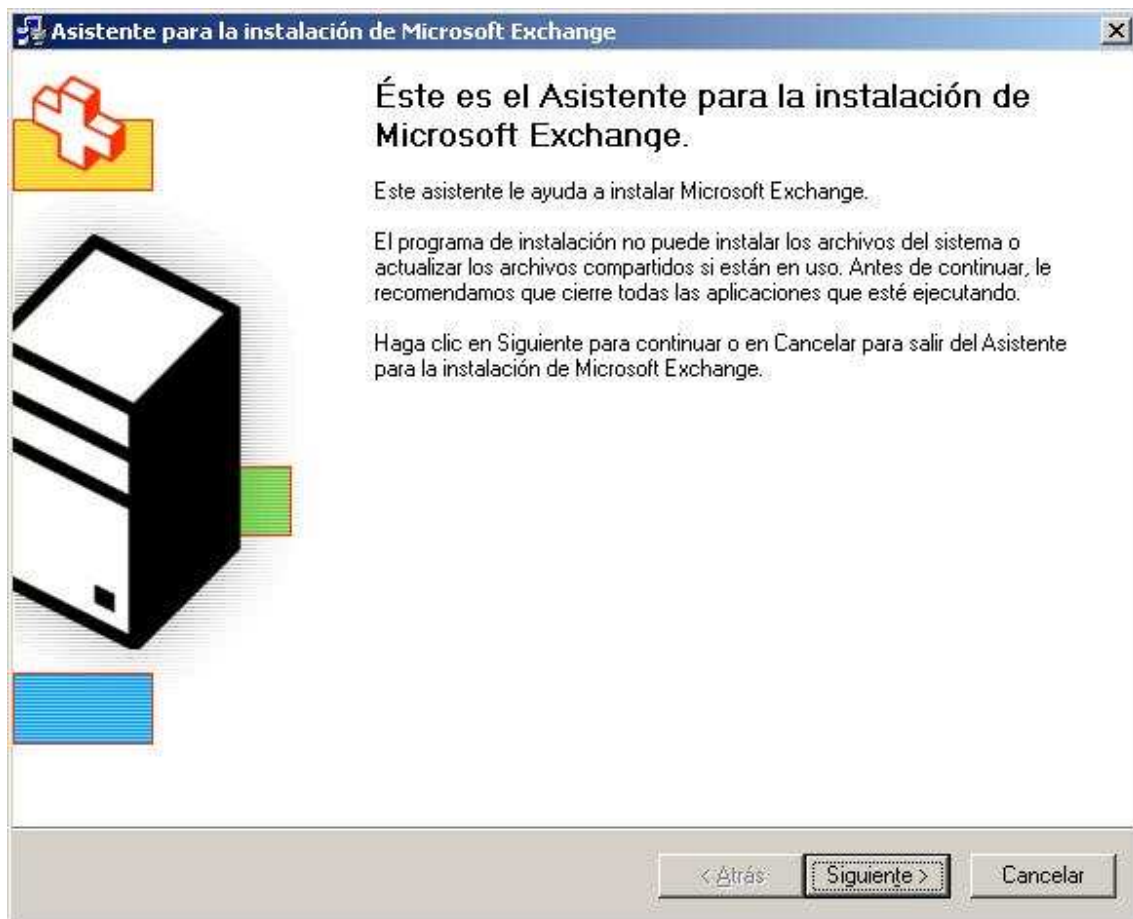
Asistente para la instalación de Microsoft Exchange

Éste es el Asistente para la instalación de Microsoft Exchange.

Este asistente le ayuda a instalar Microsoft Exchange.

El programa de instalación no puede instalar los archivos del sistema o actualizar los archivos compartidos si están en uso. Antes de continuar, le recomendamos que cierre todas las aplicaciones que esté ejecutando.

Haga clic en Siguiente para continuar o en Cancelar para salir del Asistente para la instalación de Microsoft Exchange.

< Atrás | Siguiente > | Cancelar